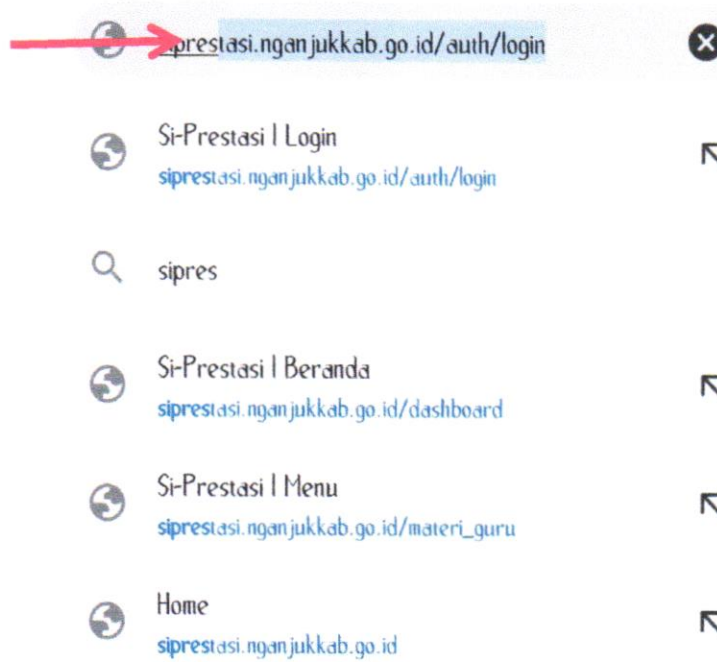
siprestasi.nganjukkab.go.id/auth/login

Si-Prestasi | Login
siprestasi.nganjukkab.go.id/auth/login

sipres

Si-Prestasi | Beranda
siprestasi.nganjukkab.go.id/dashboard

Si-Prestasi | Menu
siprestasi.nganjukkab.go.id/materi_guru

Home
siprestasi.nganjukkab.go.id